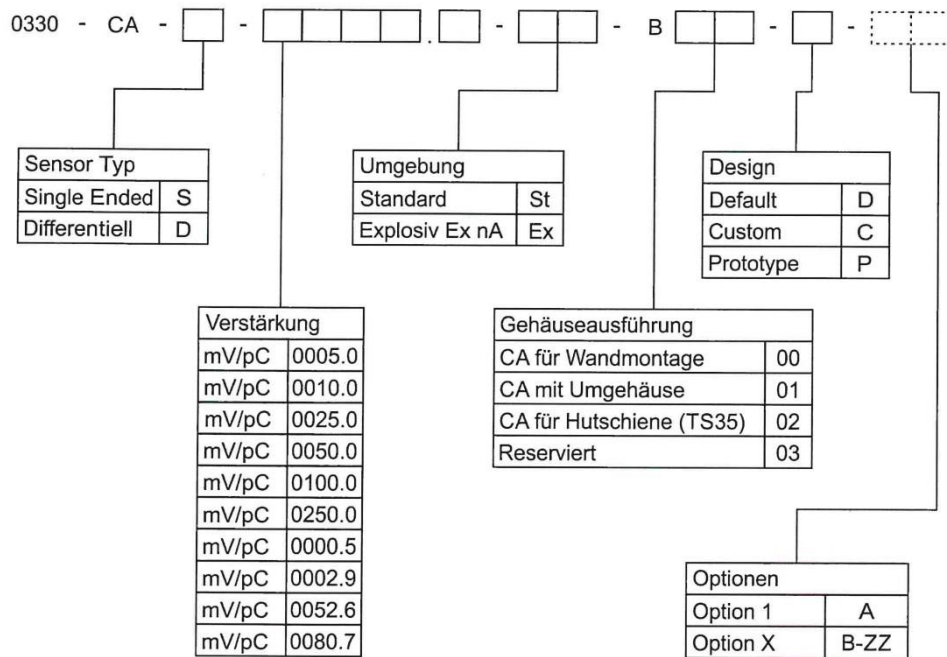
0330 - CA - [ ] - [ ][ ][ ][ ] . [ ] - [ ][ ] - B [ ][ ] - [ ] - [ ][ ]

| Sensor Typ | |
|---|---|
| Single Ended | S |
| Differentiell | D |

| Umgebung | |
|---|---|
| Standard | St |
| Explosiv Ex nA | Ex |

| Design | |
|---|---|
| Default | D |
| Custom | C |
| Prototype | P |

| Verstärkung | |
|---|---|
| mV/pC | 0005.0 |
| mV/pC | 0010.0 |
| mV/pC | 0025.0 |
| mV/pC | 0050.0 |
| mV/pC | 0100.0 |
| mV/pC | 0250.0 |
| mV/pC | 0000.5 |
| mV/pC | 0002.9 |
| mV/pC | 0052.6 |
| mV/pC | 0080.7 |

| Gehäuseausführung | |
|---|---|
| CA für Wandmontage | 00 |
| CA mit Umgehäuse | 01 |
| CA für Hutschiene (TS35) | 02 |
| Reserviert | 03 |

| Optionen | |
|---|---|
| Option 1 | A |
| Option X | B-ZZ |